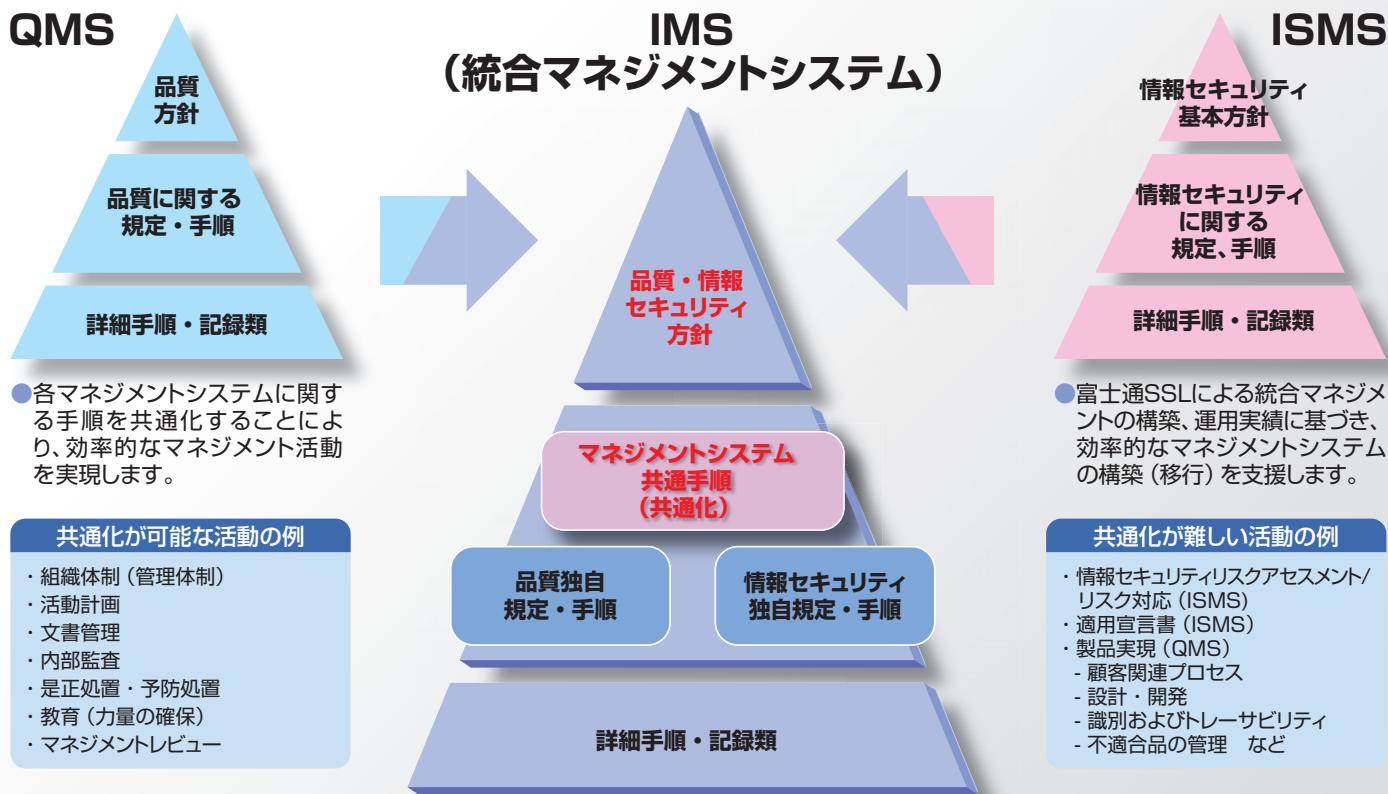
QMS

品質
方針

品質に関する
規定・手順

詳細手順・記録類

●各マネジメントシステムに関する手順を共通化することにより、効率的なマネジメント活動を実現します。

共通化が可能な活動の例

・組織体制（管理体制）
・活動計画
・文書管理
・内部監査
・是正処置・予防処置
・教育（力量の確保）
・マネジメントレビュー

IMS
（統合マネジメントシステム）

品質・情報
セキュリティ
方針

マネジメントシステム
共通手順
（共通化）

品質独自
規定・手順

情報セキュリティ
独自規定・手順

詳細手順・記録類

ISMS

情報セキュリティ
基本方針

情報セキュリティ
に関する
規定、手順

詳細手順・記録類

●富士通SSLによる統合マネジメントの構築、運用実績に基づき、効率的なマネジメントシステムの構築（移行）を支援します。

共通化が難しい活動の例

・情報セキュリティリスクアセスメント/リスク対応（ISMS）
・適用宣言書（ISMS）
・製品実現（QMS）
- 顧客関連プロセス
- 設計・開発
- 識別およびトレーサビリティ
- 不適合品の管理　など